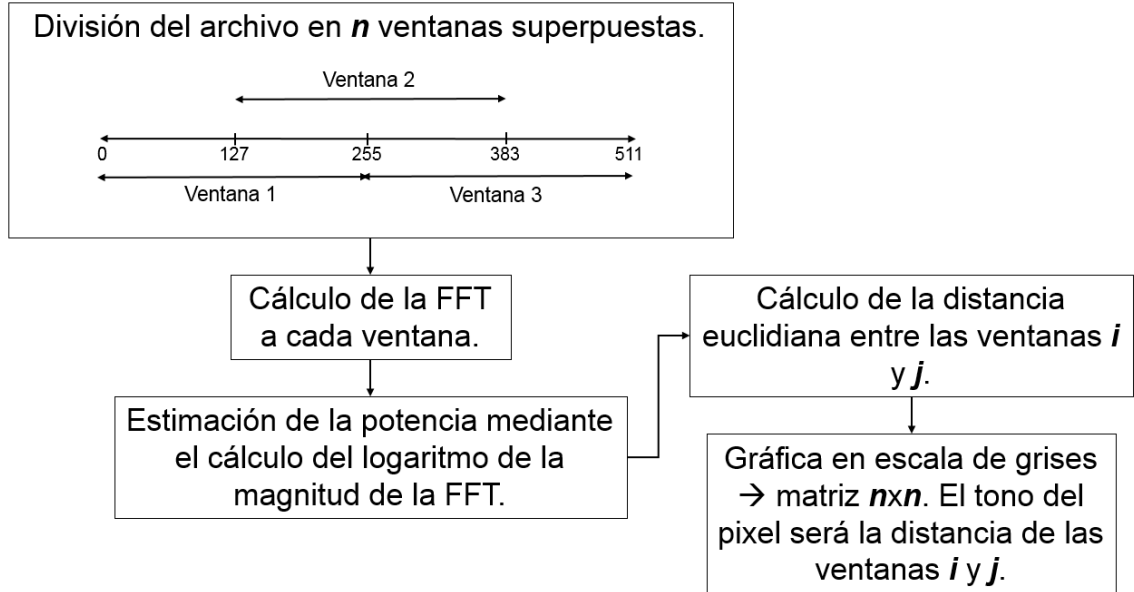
División del archivo en ***n*** ventanas superpuestas.

Ventana 2

0
127
255
383
511

Ventana 1
Ventana 3

Cálculo de la FFT a cada ventana.

Estimación de la potencia mediante el cálculo del logaritmo de la magnitud de la FFT.

Cálculo de la distancia euclidiana entre las ventanas ***i*** y ***j***.

Gráfica en escala de grises → matriz ***n***x***n***. El tono del pixel será la distancia de las ventanas ***i*** y ***j***.